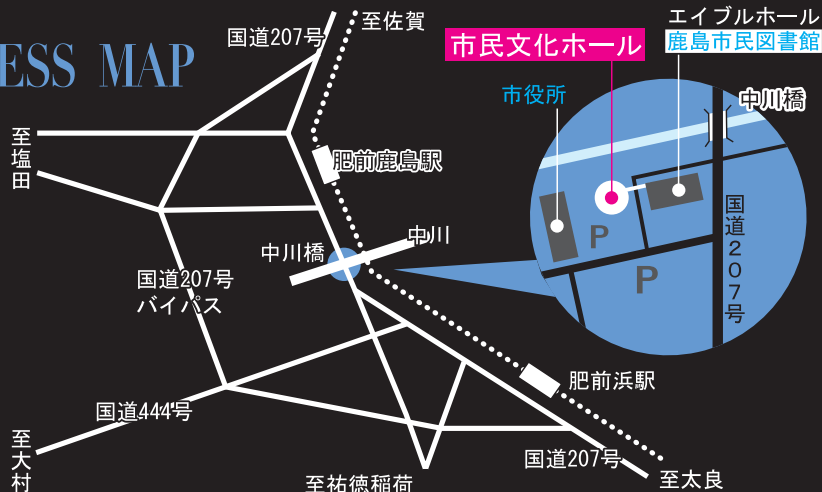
ESS MAP

国道207号

至佐賀

市民文化ホール

エイブルホール
鹿島市民図書館

至塩田

肥前鹿島駅

市役所

中川橋

中川橋

中川

国道207号
バイパス

P

P

国道207号

肥前浜駅

国道444号

至大村

国道207号

至祐徳稲荷

至太良